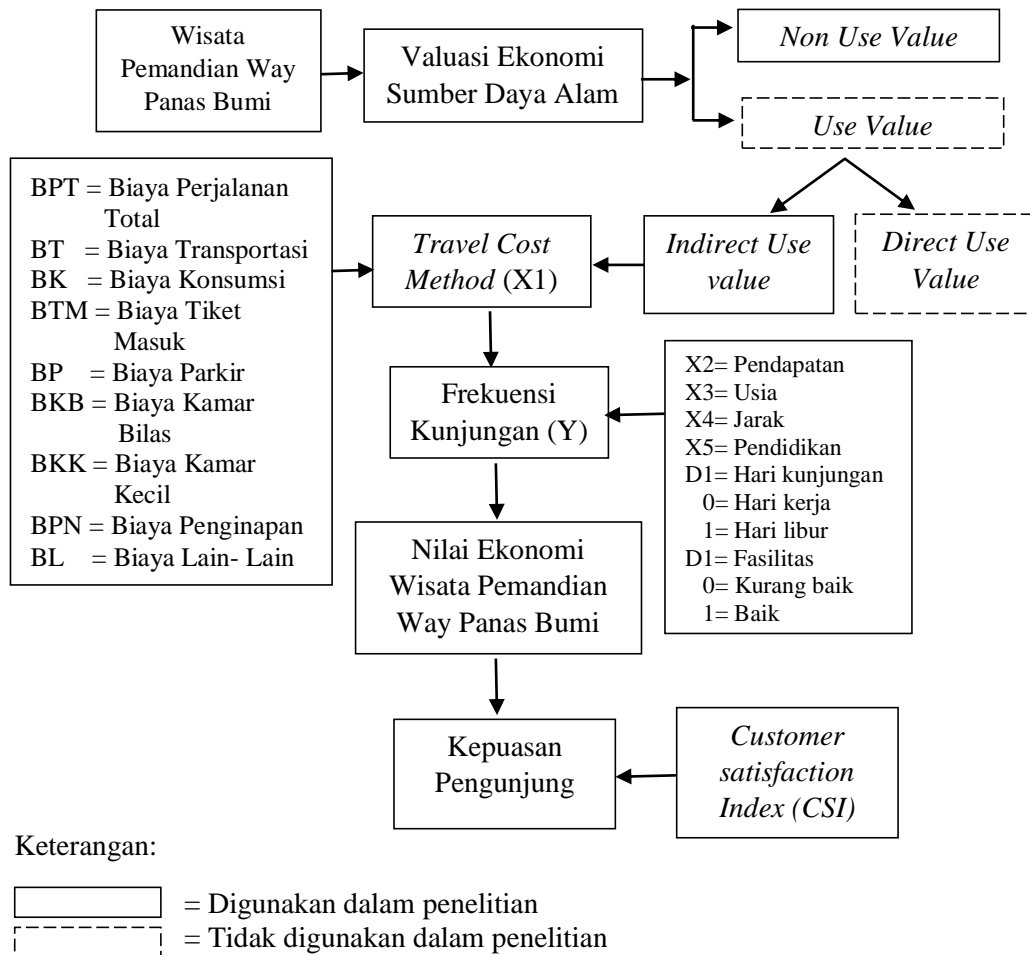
Wisata Pemandian Way Panas Bumi

Valuasi Ekonomi Sumber Daya Alam

*Non Use Value*

*Use Value*

BPT = Biaya Perjalanan Total
BT = Biaya Transportasi
BK = Biaya Konsumsi
BTM = Biaya Tiket Masuk
BP = Biaya Parkir
BKB = Biaya Kamar Bilas
BKK = Biaya Kamar Kecil
BPN = Biaya Penginapan
BL = Biaya Lain- Lain

*Travel Cost Method* (X1)

*Indirect Use value*

*Direct Use Value*

Frekuensi Kunjungan (Y)

X2= Pendapatan
X3= Usia
X4= Jarak
X5= Pendidikan
D1= Hari kunjungan
0= Hari kerja
1= Hari libur
D1= Fasilitas
0= Kurang baik
1= Baik

Nilai Ekonomi Wisata Pemandian Way Panas Bumi

Kepuasan Pengunjung

*Customer satisfaction Index (CSI)*

Keterangan:

= Digunakan dalam penelitian
= Tidak digunakan dalam penelitian